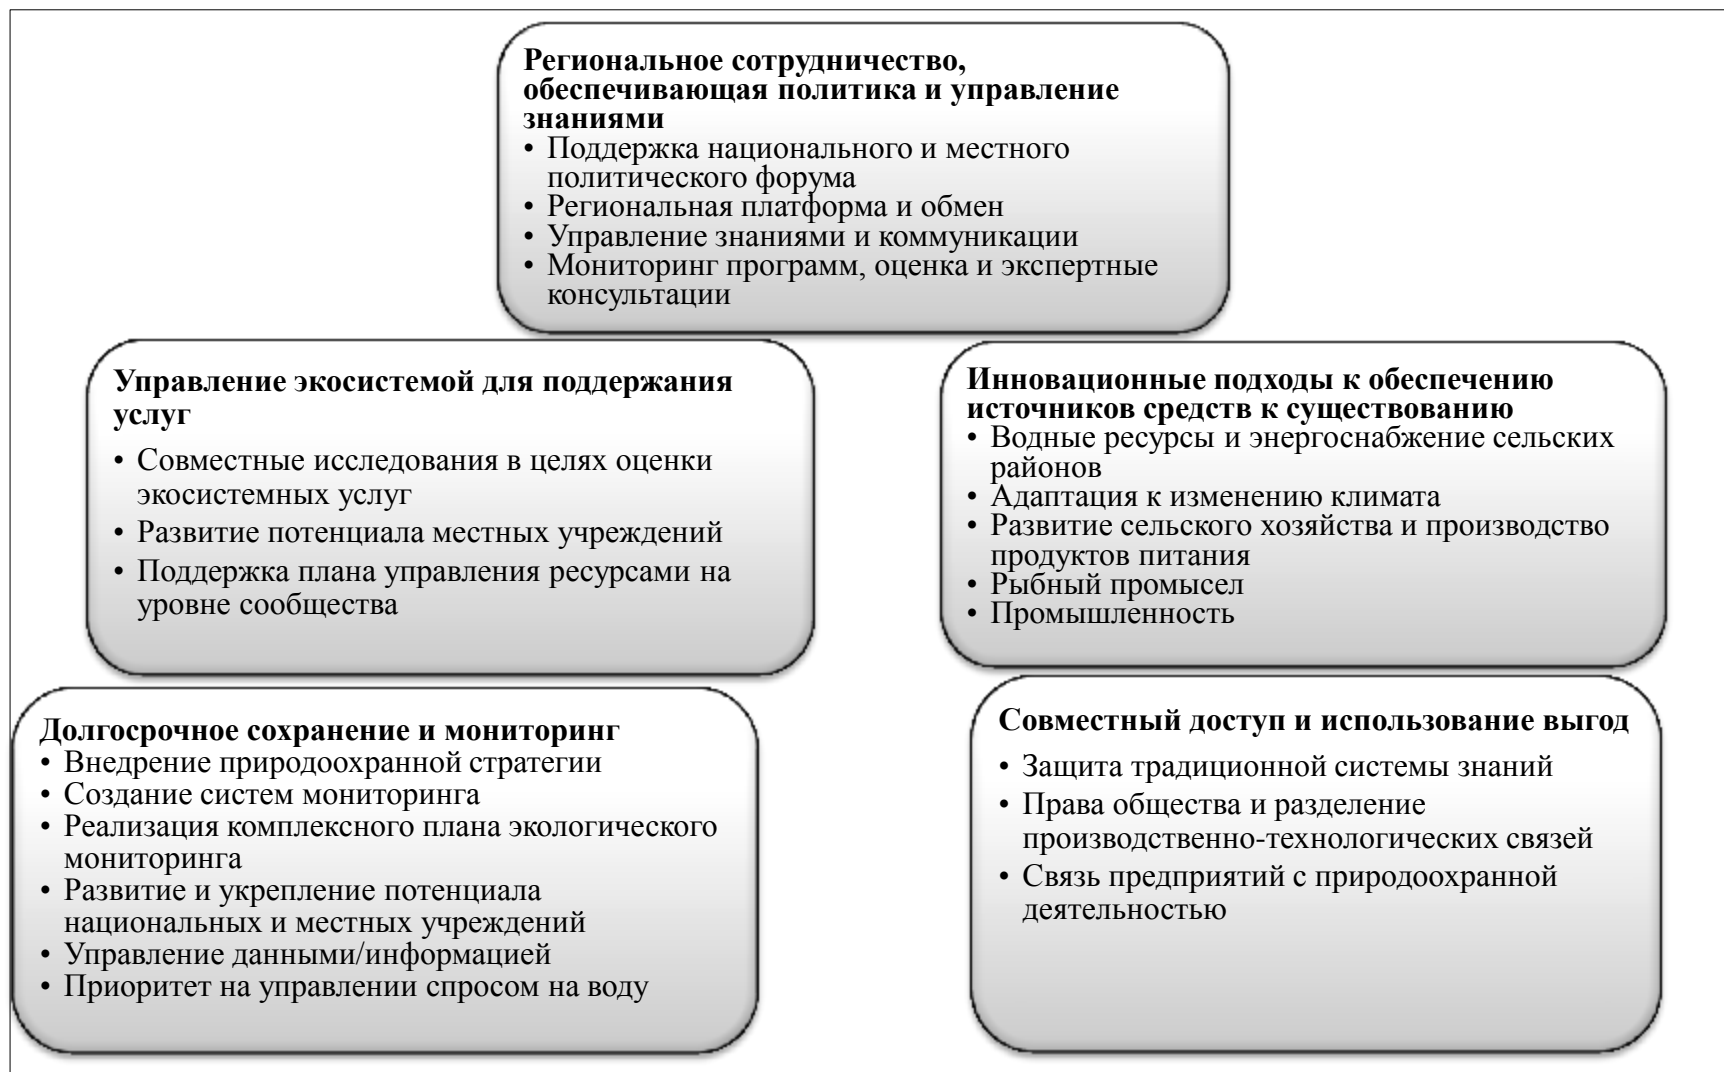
**Региональное сотрудничество, обеспечивающая политика и управление знаниями**
• Поддержка национального и местного политического форума
• Региональная платформа и обмен
• Управление знаниями и коммуникации
• Мониторинг программ, оценка и экспертные консультации

**Управление экосистемой для поддержания услуг**
• Совместные исследования в целях оценки экосистемных услуг
• Развитие потенциала местных учреждений
• Поддержка плана управления ресурсами на уровне сообщества

**Инновационные подходы к обеспечению источников средств к существованию**
• Водные ресурсы и энергоснабжение сельских районов
• Адаптация к изменению климата
• Развитие сельского хозяйства и производство продуктов питания
• Рыбный промысел
• Промышленность

**Долгосрочное сохранение и мониторинг**
• Внедрение природоохранной стратегии
• Создание систем мониторинга
• Реализация комплексного плана экологического мониторинга
• Развитие и укрепление потенциала национальных и местных учреждений
• Управление данными/информацией
• Приоритет на управлении спросом на воду

**Совместный доступ и использование выгод**
• Защита традиционной системы знаний
• Права общества и разделение производственно-технологических связей
• Связь предприятий с природоохранной деятельностью